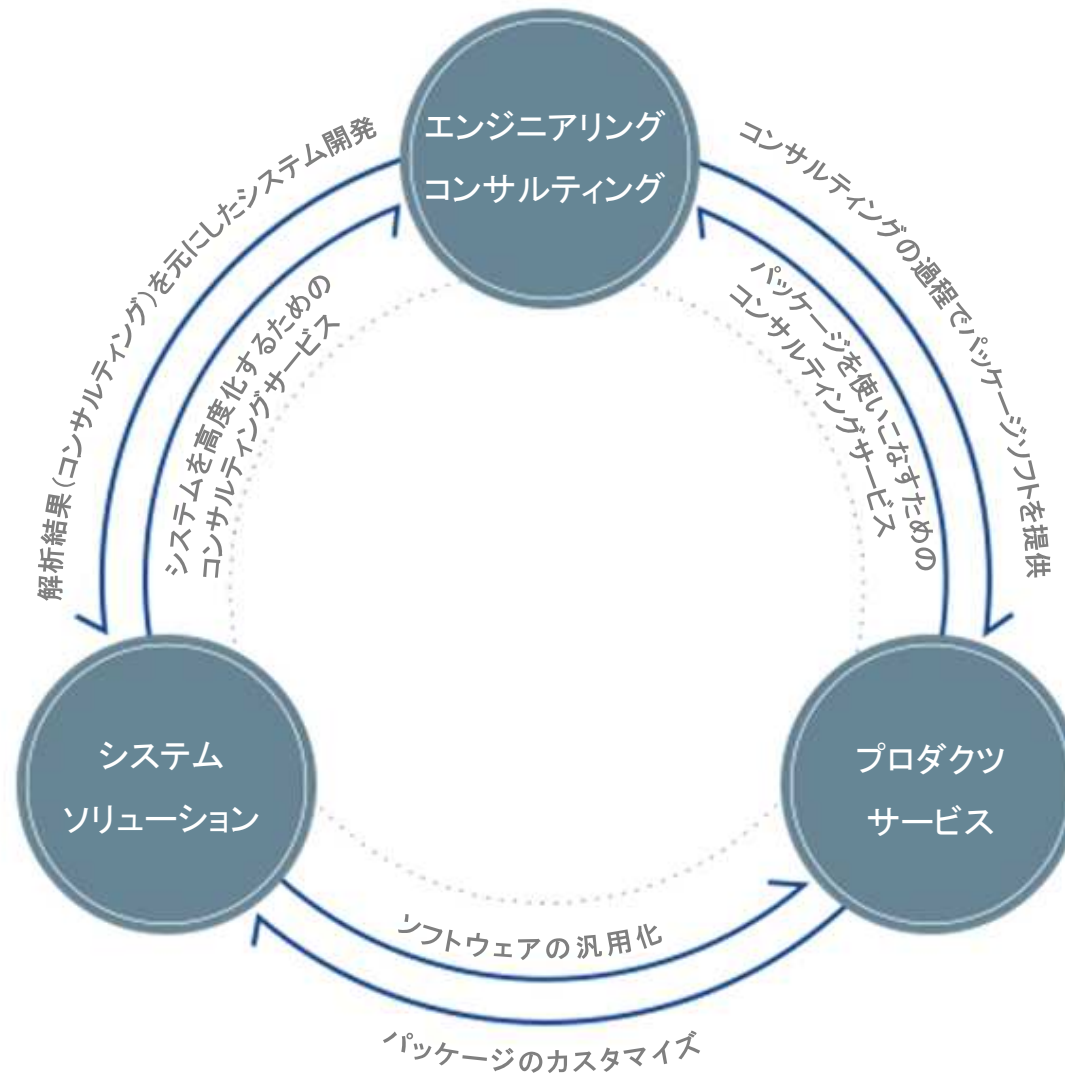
エンジニアリング
コンサルティング

解析結果(コンサルティング)を元にしたシステム開発

システムを高度化するための
コンサルティングサービス

コンサルティングの過程でパッケージソフトを提供

パッケージを使いこなすための
コンサルティングサービス

システム
ソリューション

プロダクツ
サービス

ソフトウェアの汎用化

パッケージのカスタマイズ